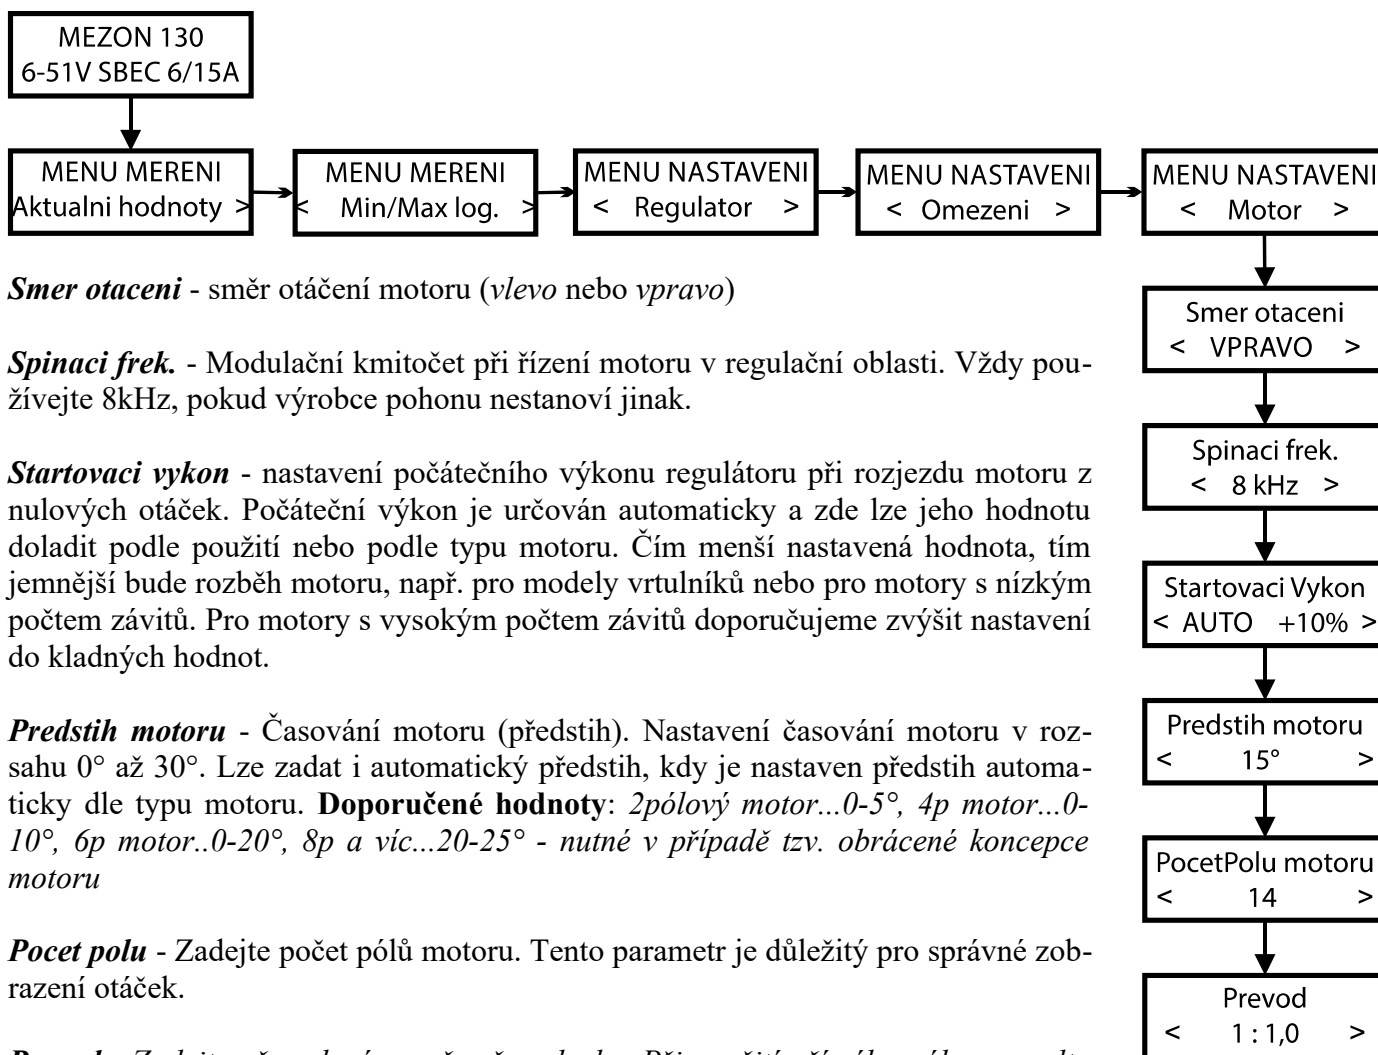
MEZON 130
6-51V SBEC 6/15A

MENU MERENI
Aktualni hodnoty >

MENU MERENI
< Min/Max log. >

MENU NASTAVENI
< Regulator >

MENU NASTAVENI
< Omezeni >

MENU NASTAVENI
< Motor >

*Smer otaceni* - směr otáčení motoru (*vlevo* nebo *vpravo*)

*Spinaci frek.* - Modulační kmitočet při řízení motoru v regulační oblasti. Vždy používejte 8kHz, pokud výrobce pohonu nestanoví jinak.

*Startovaci vykon* - nastavení počátečního výkonu regulátoru při rozjezdu motoru z nulových otáček. Počáteční výkon je určován automaticky a zde lze jeho hodnotu doladit podle použití nebo podle typu motoru. Čím menší nastavená hodnota, tím jemnější bude rozběh motoru, např. pro modely vrtulníků nebo pro motory s nízkým počtem závitů. Pro motory s vysokým počtem závitů doporučujeme zvýšit nastavení do kladných hodnot.

*Predstih motoru* - Časování motoru (předstih). Nastavení časování motoru v rozsahu 0° až 30°. Lze zadat i automatický předstih, kdy je nastaven předstih automaticky dle typu motoru. **Doporučené hodnoty**: *2pólový motor...0-5°, 4p motor...0-10°, 6p motor..0-20°, 8p a víc...20-25° - nutné v případě tzv. obrácené koncepce motoru*

*Pocet polu* - Zadejte počet pólů motoru. Tento parametr je důležitý pro správné zobrazení otáček.

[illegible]

Smer otaceni
< VPRAVO >

Spinaci frek.
< 8 kHz >

Startovaci Vykon
< AUTO +10% >

Predstih motoru
< 15° >

PocetPolu motoru
< 14 >

Prevod
< 1 : 1,0 >